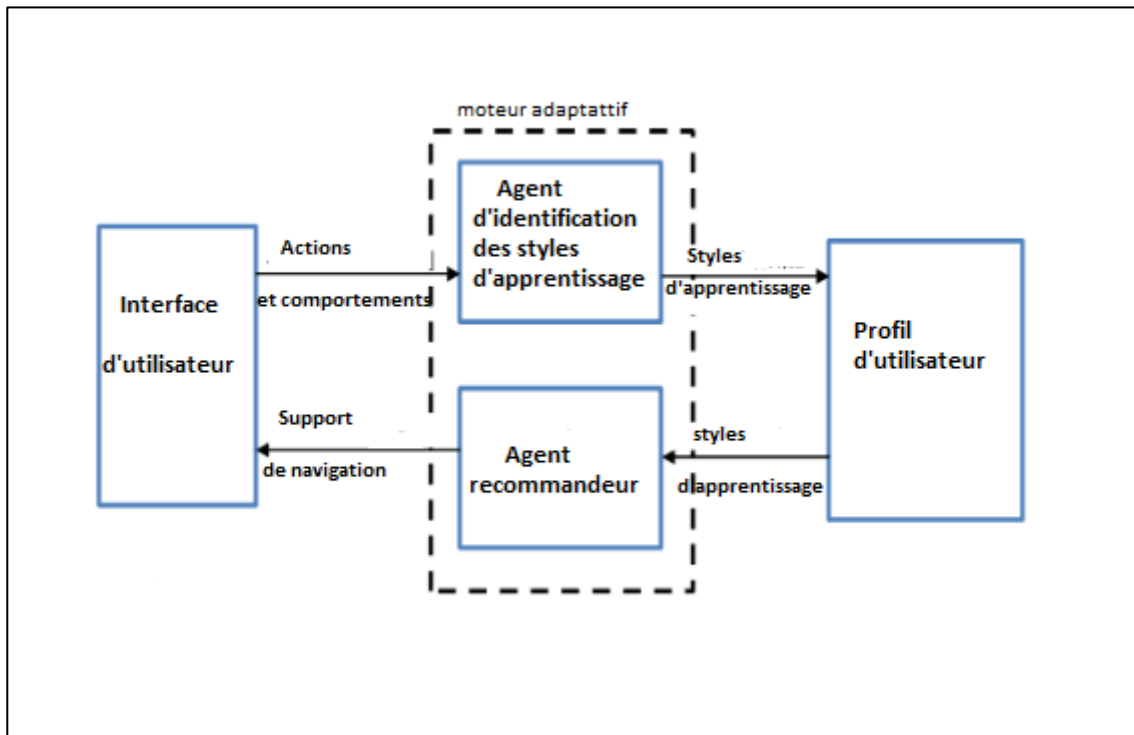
moteur adaptattif

Interface

d'utilisateur

Actions

et comportements

Agent d'identification des styles d'apprentissage

Styles

d'apprentissage

Profil d'utilisateur

Support

de navigation

Agent recommandeur

styles

dlapprentissage